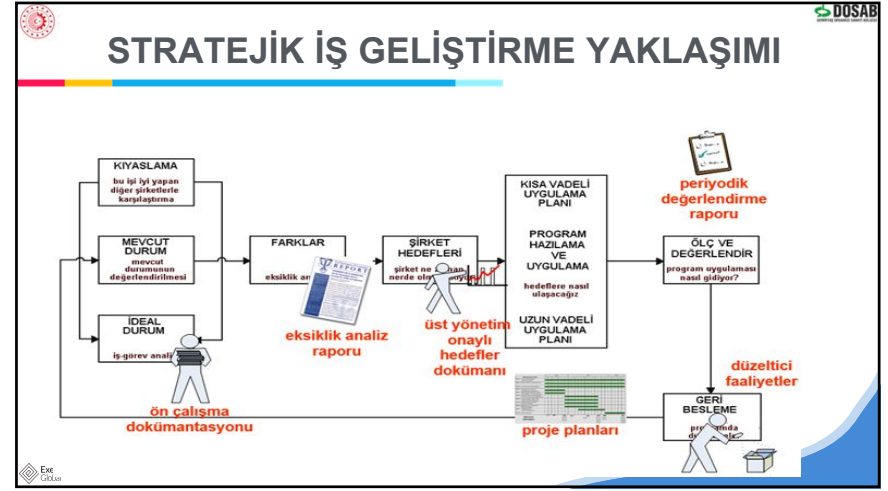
DOSAB

STRATEJİK İŞ GELİŞTİRME YAKLAŞIMI

KIYASLAMA
bu işi iyi yapan diğer şirketlerle karşılaştırma

MEVCUT DURUM
mevcut durumunun değerlendirilmesi

İDEAL DURUM
iş-görev anal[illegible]

FARKLAR
eksiklik an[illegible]

REPORT

eksiklik analiz raporu

ŞİRKET HEDEFLERİ
şirket ne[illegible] nerde ol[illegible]

üst yönetim onaylı hedefler dokümanı

KISA VADELİ UYGULAMA PLANI

PROGRAM HAZILAMA VE UYGULAMA
hedeflere nasıl ulaşacağız

UZUN VADELİ UYGULAMA PLANI

periyodik değerlendirme raporu

ÖLÇ VE DEĞERLENDİR
program uygulaması nasıl gidiyor?

düzeltici faaliyetler

GERİ BESLEME
pro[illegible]nda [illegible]

ön çalışma dokümantasyonu

proje planları

Exe Global